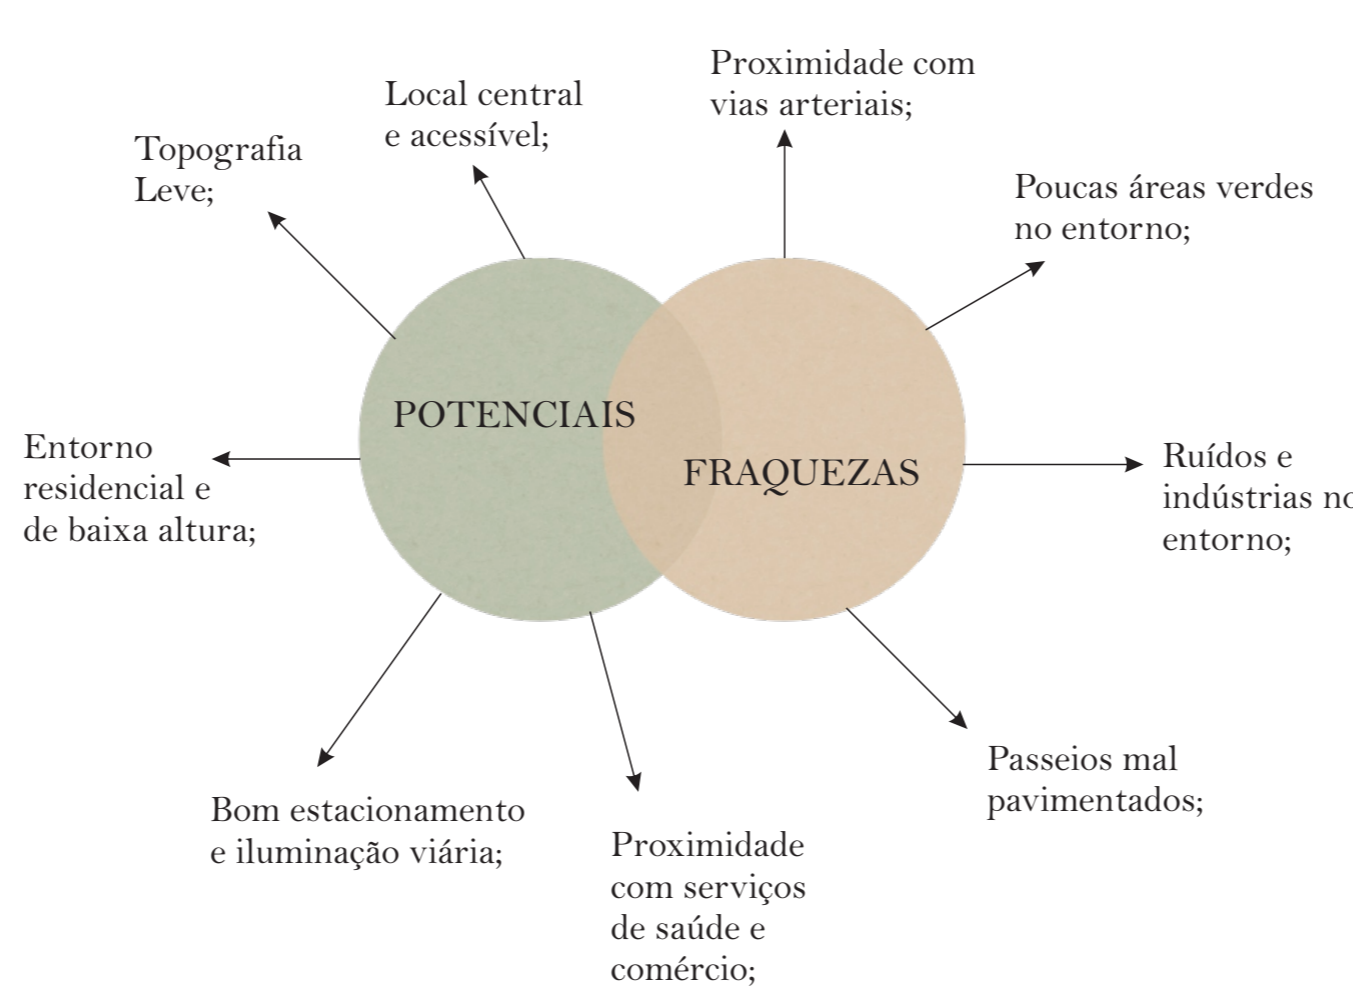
Topografia Leve;

Local central e acessível;

Proximidade com vias arteriais;

Poucas áreas verdes no entorno;

POTENCIAIS

FRAQUEZAS

Entorno residencial e de baixa altura;

Ruídos e indústrias no entorno;

Bom estacionamento e iluminação viária;

Proximidade com serviços de saúde e comércio;

Passeios mal pavimentados;